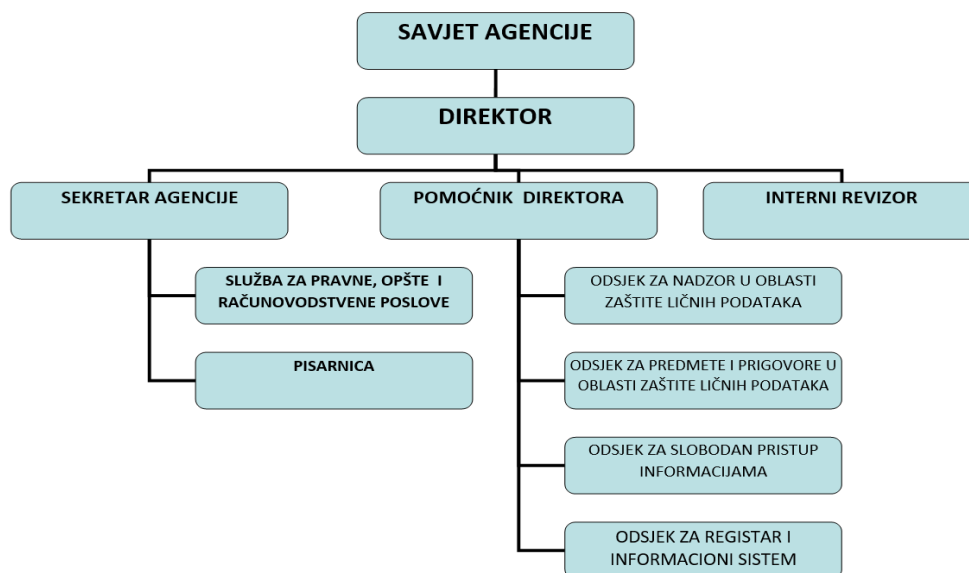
SAVJET AGENCIJE

DIREKTOR

SEKRETAR AGENCIJE

POMOĆNIK DIREKTORA

INTERNI REVIZOR

SLUŽBA ZA PRAVNE, OPŠTE I RAČUNOVODSTVENE POSLOVE

PISARNICA

ODSJEK ZA NADZOR U OBLASTI ZAŠTITE LIČNIH PODATAKA

ODSJEK ZA PREDMETE I PRIGOVORE U OBLASTI ZAŠTITE LIČNIH PODATAKA

ODSJEK ZA SLOBODAN PRISTUP INFORMACIJAMA

ODSJEK ZA REGISTAR I INFORMACIONI SISTEM